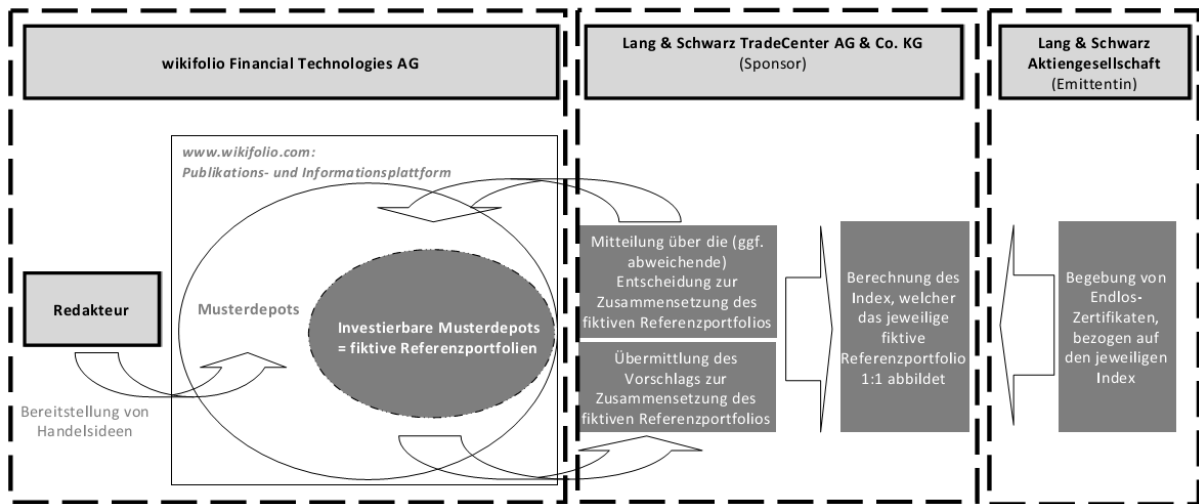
wikifolio Financial Technologies AG

Lang & Schwarz TradeCenter AG & Co. KG
(Sponsor)

Lang & Schwarz Aktiengesellschaft
(Emittentin)

www.wikifolio.com:
Publikations- und Informationsplattform

Redakteur

Musterdepots

Investierbare Musterdepots = fiktive Referenzportfolien

Bereitstellung von Handelsideen

Mitteilung über die (ggf. abweichende) Entscheidung zur Zusammensetzung des fiktiven Referenzportfolios

Übermittlung des Vorschlags zur Zusammensetzung des fiktiven Referenzportfolios

Berechnung des Index, welcher das jeweilige fiktive Referenzportfolio 1:1 abbildet

Begebung von Endlos-Zertifikaten, bezogen auf den jeweiligen Index